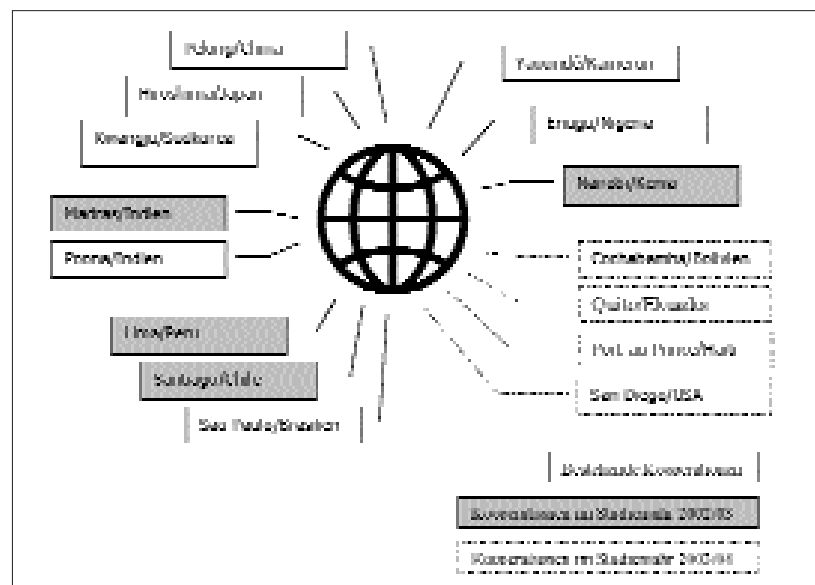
Peking/China

Hiroshima/Japan

Kwangju/Südkorea

Yaoundé/Kamerun

Enugu/Nigeria

Nairobi/Kenia

Madras/Indien

Poona/Indien

Cochabamba/Bolivien

Quito/Ecuador

Port au Prince/Haiti

San Diego/USA

Lima/Peru

Santiago/Chile

Sao Paulo/Brasilien

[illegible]

Kooperationen im Studienjahr 2002/03

Kooperationen im Studienjahr 2003/04